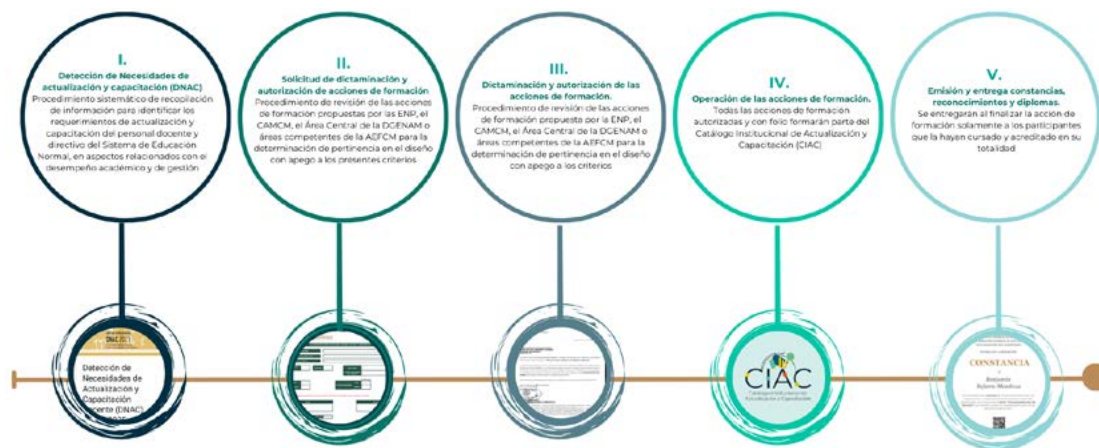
I.

Detección de Necesidades de actualización y capacitación (DNAC)

Procedimiento sistemático de recopilación de información para identificar los requerimientos de actualización y capacitación del personal docente y directivo del Sistema de Educación Normal, en aspectos relacionados con el desempeño académico y de gestión.

II.

Solicitud de dictaminación y autorización de acciones de formación

Procedimiento de revisión de las acciones de formación propuestas por las ENP, el CAMCM, el Área Central de la DGENAM o áreas competentes de la AEFCM para la determinación de pertinencia en el diseño con apego a los presentes criterios.

III.

Dictaminación y autorización de las acciones de formación.

Procedimiento de revisión de las acciones de formación propuesta por la ENP, el CAMCM, el Área Central de la DGENAM o áreas competentes de la AEFCM para la determinación de pertinencia en el diseño con apego a los criterios

IV.

Operación de las acciones de formación.

Todas las acciones de formación autorizadas y con folio formarán parte del Catálogo Institucional de Actualización y Capacitación (CIAC)

V.

Emisión y entrega constancias, reconocimientos y diplomas.

Se entregarán al finalizar la acción de formación solamente a los participantes que la hayan cursado y acreditado en su totalidad

DNAC

Detección de Necesidades de Actualización y Capacitación Docente (DNAC)

CIAC

CONSTANCIA